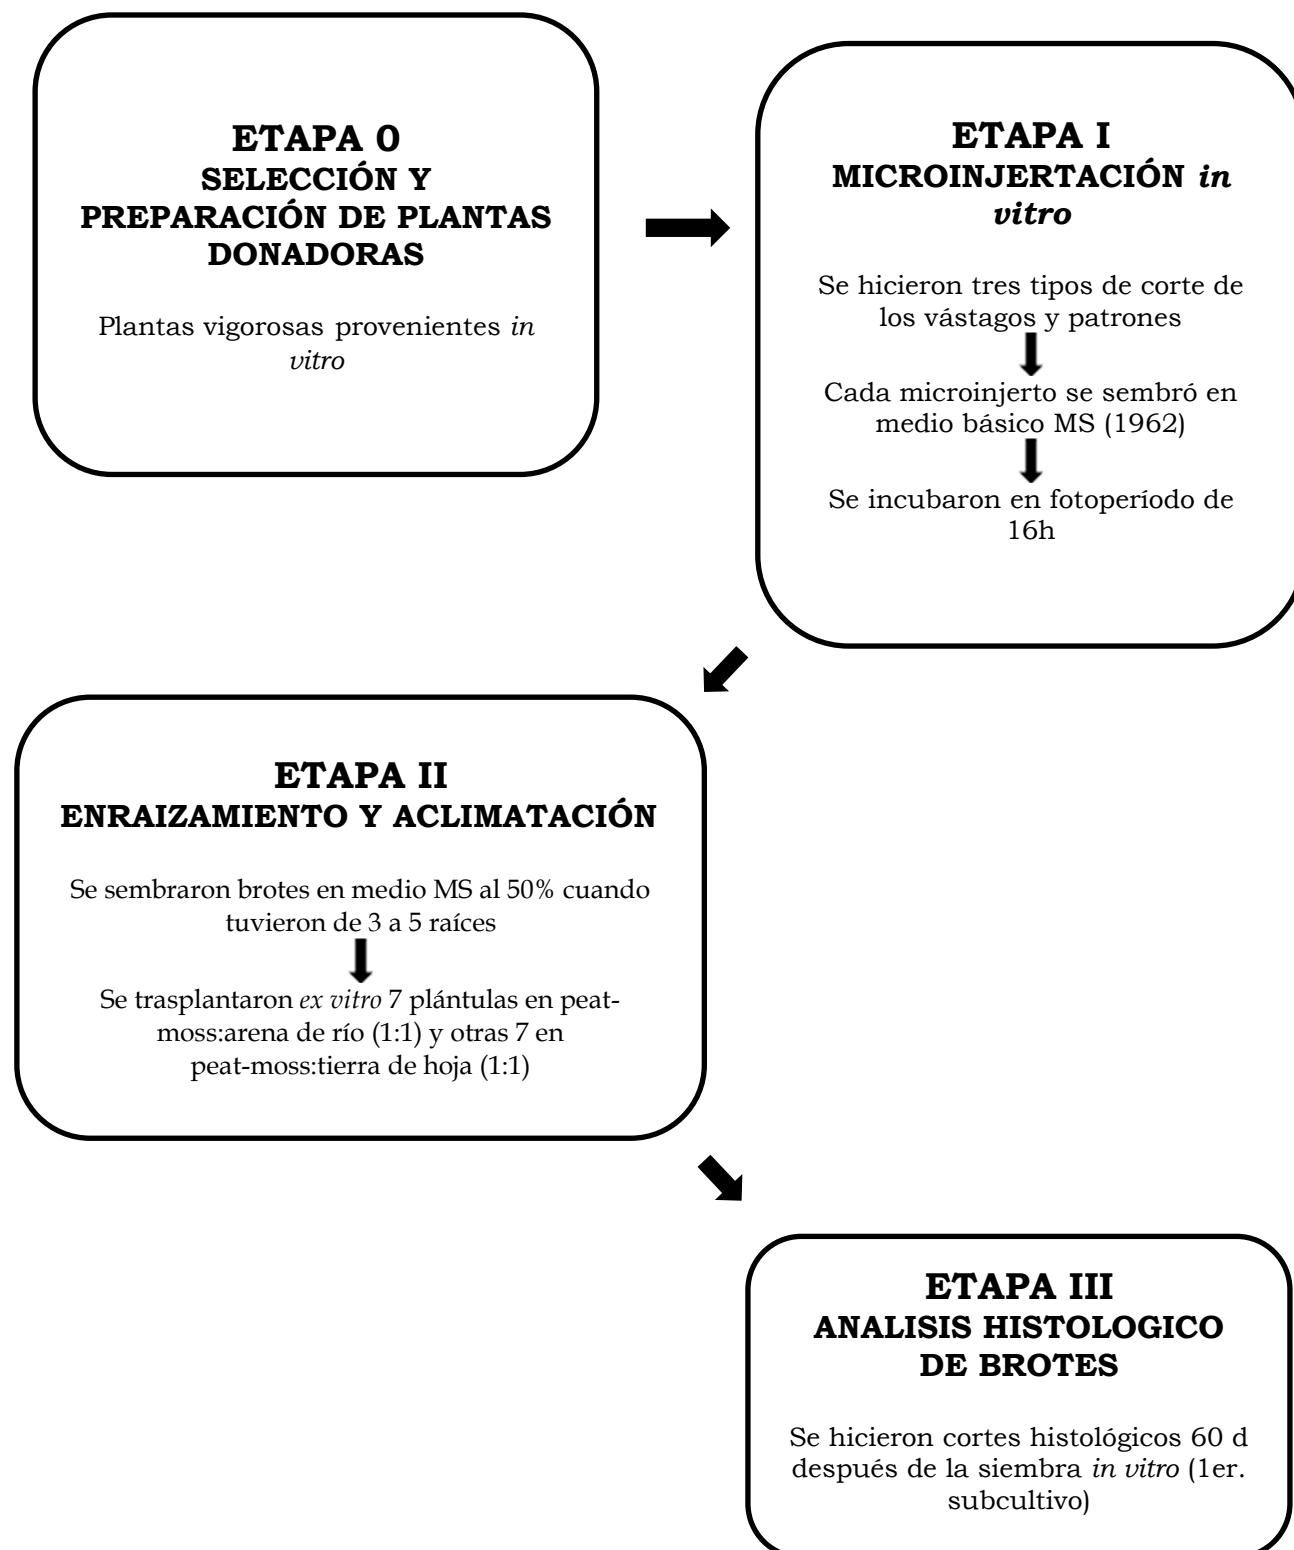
ETAPA 0
SELECCIÓN Y PREPARACIÓN DE PLANTAS DONADORAS

Plantas vigorosas provenientes *in vitro*

ETAPA I
MICROINJERTACIÓN *in vitro*

Se hicieron tres tipos de corte de los vástagos y patrones

Cada microinjerto se sembró en medio básico MS (1962)

Se incubaron en fotoperíodo de 16h

ETAPA II
ENRAIZAMIENTO Y ACLIMATACIÓN

Se sembraron brotes en medio MS al 50% cuando tuvieron de 3 a 5 raíces

Se trasplantaron *ex vitro* 7 plántulas en peat-moss:arena de río (1:1) y otras 7 en peat-moss:tierra de hoja (1:1)

ETAPA III
ANALISIS HISTOLOGICO DE BROTES

Se hicieron cortes histológicos 60 d después de la siembra *in vitro* (1er. subcultivo)